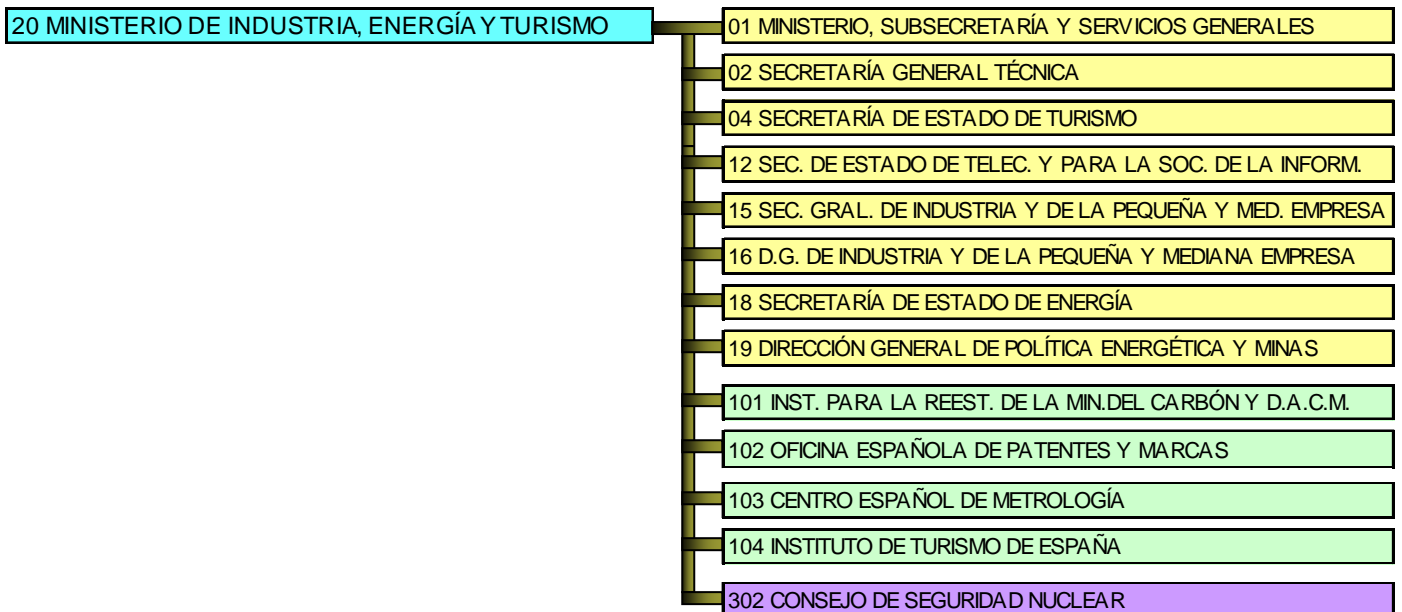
20 MINISTERIO DE INDUSTRIA, ENERGÍA Y TURISMO

01 MINISTERIO, SUBSECRETARÍA Y SERVICIOS GENERALES

02 SECRETARÍA GENERAL TÉCNICA

04 SECRETARÍA DE ESTADO DE TURISMO

12 SEC. DE ESTADO DE TELEC. Y PARA LA SOC. DE LA INFORM.

15 SEC. GRAL. DE INDUSTRIA Y DE LA PEQUEÑA Y MED. EMPRESA

16 D.G. DE INDUSTRIA Y DE LA PEQUEÑA Y MEDIANA EMPRESA

18 SECRETARÍA DE ESTADO DE ENERGÍA

19 DIRECCIÓN GENERAL DE POLÍTICA ENERGÉTICA Y MINAS

101 INST. PARA LA REEST. DE LA MIN.DEL CARBÓN Y D.A.C.M.

102 OFICINA ESPAÑOLA DE PATENTES Y MARCAS

103 CENTRO ESPAÑOL DE METROLOGÍA

104 INSTITUTO DE TURISMO DE ESPAÑA

302 CONSEJO DE SEGURIDAD NUCLEAR